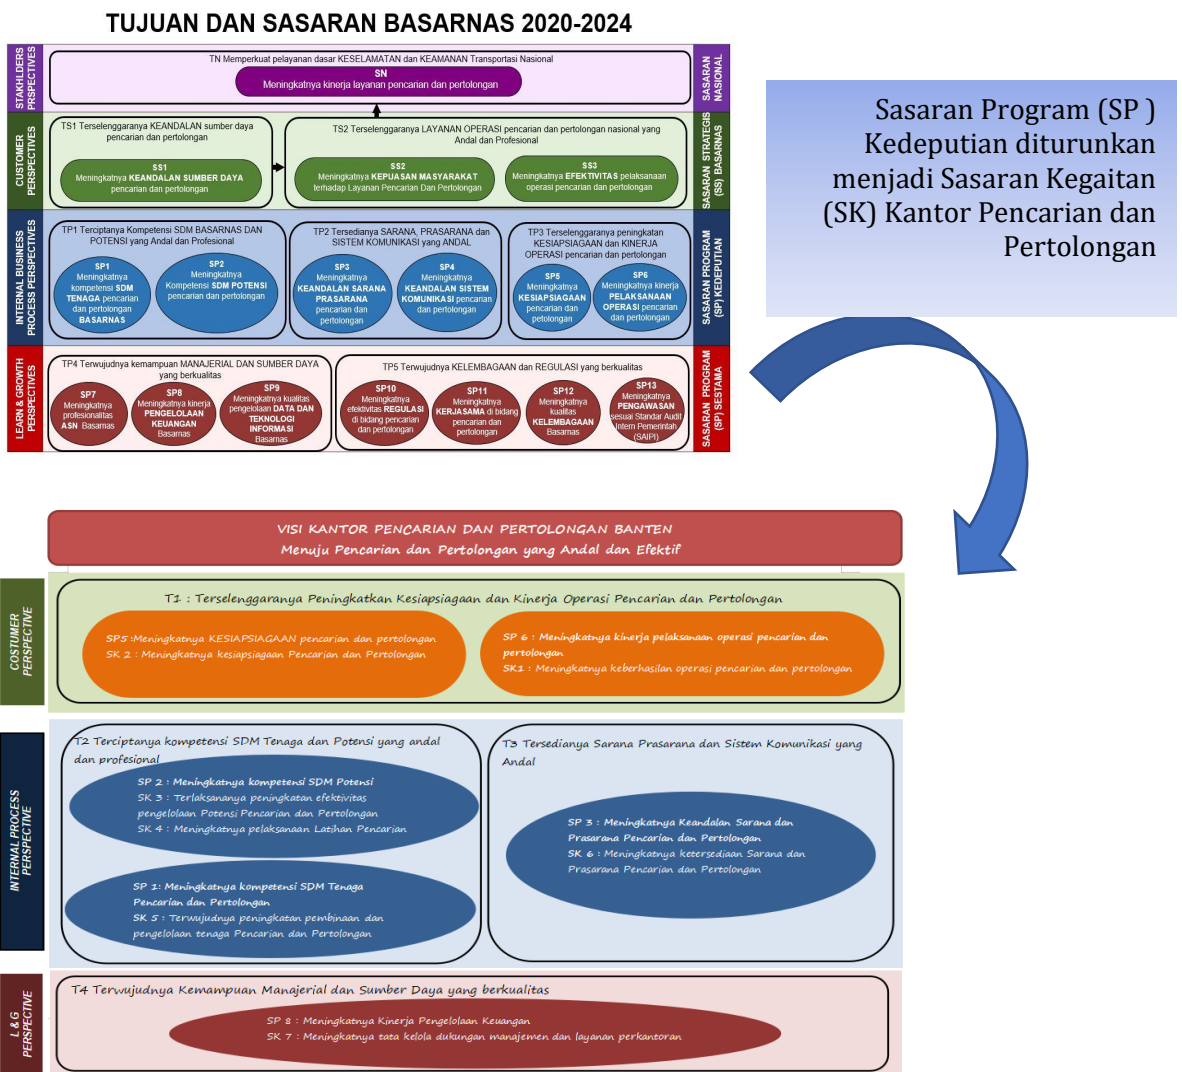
TUJUAN DAN SASARAN BASARNAS 2020-2024

STAKHLDERS PRSPECTIVES

TN Memperkuat pelayanan dasar KESELAMATAN dan KEAMANAN Transportasi Nasional

SN
Meningkatnya kinerja layanan pencarian dan pertolongan

SASARAN NASIONAL

CUSTOMER PERSPECTIVES

TS1 Terselenggaranya KEANDALAN sumber daya pencarian dan pertolongan

SS1
Meningkatnya KEANDALAN SUMBER DAYA pencarian dan pertolongan

TS2 Terselenggaranya LAYANAN OPERASI pencarian dan pertolongan nasional yang Andal dan Profesional

SS2
Meningkatnya KEPUASAN MASYARAKAT terhadap Layanan Pencarian Dan Pertolongan

SS3
Meningkatnya EFEKTIVITAS pelaksanaan operasi pencarian dan pertolongan

SASARAN STRATEGIS (SS) BASARNAS

INTERNAL BUSINESS PROCESS PERSPECTIVES

TP1 Terciptanya Kompetensi SDM BASARNAS DAN POTENSI yang Andal dan Profesional

SP1
Meningkatnya kompetensi SDM TENAGA pencarian dan pertolongan BASARNAS

SP2
Meningkatnya Kompetensi SDM POTENSI pencarian dan pertolongan

TP2 Tersedianya SARANA, PRASARANA dan SISTEM KOMUNIKASI yang ANDAL

SP3
Meningkatnya KEANDALAN SARANA PRASARANA pencarian dan pertolongan

SP4
Meningkatnya KEANDALAN SISTEM KOMUNIKASI pencarian dan pertolongan

TP3 Terselenggaranya peningkatan KESIAPSIAGAAN dan KINERJA OPERASI pencarian dan pertolongan

SP5
Meningkatnya KESIAPSIAGAAN pencarian dan pertolongan

SP6
Meningkatnya kinerja PELAKSANAAN OPERASI pencarian dan pertolongan

SASARAN PROGRAM (SP) KEDEPUTIAN

LEARN & GROWTH PERSPECTIVES

TP4 Terwujudnya kemampuan MANAJERIAL DAN SUMBER DAYA yang berkualitas

SP7
Meningkatnya profesionalitas ASN Basarnas

SP8
Meningkatnya kinerja PENGELOLAAN KEUANGAN Basarnas

SP9
Meningkatnya kualitas pengelolaan DATA DAN TEKNOLOGI INFORMASI Basarnas

TP5 Terwujudnya KELEMBAGAAN dan REGULASI yang berkualitas

SP10
Meningkatnya efektivitas REGULASI di bidang pencarian dan pertolongan

SP11
Meningkatnya KERJASAMA di bidang pencarian dan pertolongan

SP12
Meningkatnya kualitas KELEMBAGAAN Basarnas

SP13
Meningkatnya PENGAWASAN sesuai Standar Audit Intern Pemerintah (SAIPI)

SASARAN PROGRAM (SP) SESTAMA

Sasaran Program (SP ) Kedeputian diturunkan menjadi Sasaran Kegaitan (SK) Kantor Pencarian dan Pertolongan

VISI KANTOR PENCARIAN DAN PERTOLONGAN BANTEN
Menuju Pencarian dan Pertolongan yang Andal dan Efektif

COSTUMER PERSPECTIVE

T1 : Terselenggaranya Peningkatkan Kesiapsiagaan dan Kinerja Operasi Pencarian dan Pertolongan

SP5 :Meningkatnya KESIAPSIAGAAN pencarian dan pertolongan
SK 2 : Meningkatnya kesiapsiagaan Pencarian dan Pertolongan

SP 6 : Meningkatnya kinerja pelaksanaan operasi pencarian dan pertolongan
SK1 : Meningkatnya keberhasilan operasi pencarian dan pertolongan

INTERNAL PROCESS PERSPECTIVE

T2 Terciptanya kompetensi SDM Tenaga dan Potensi yang andal dan profesional

SP 2 : Meningkatnya kompetensi SDM Potensi
SK 3 : Terlaksananya peningkatan efektivitas pengelolaan Potensi Pencarian dan Pertolongan
SK 4 : Meningkatnya pelaksanaan Latihan Pencarian

SP 1: Meningkatnya kompetensi SDM Tenaga Pencarian dan Pertolongan
SK 5 : Terwujudnya peningkatan pembinaan dan pengelolaan tenaga Pencarian dan Pertolongan

T3 Tersedianya Sarana Prasarana dan Sistem Komunikasi yang Andal

SP 3 : Meningkatnya Keandalan Sarana dan Prasarana Pencarian dan Pertolongan
SK 6 : Meningkatnya ketersediaan Sarana dan Prasarana Pencarian dan Pertolongan

L & G PERSPECTIVE

T4 Terwujudnya Kemampuan Manajerial dan Sumber Daya yang berkualitas

SP 8 : Meningkatnya Kinerja Pengelolaan Keuangan
SK 7 : Meningkatnya tata kelola dukungan manajemen dan layanan perkantoran